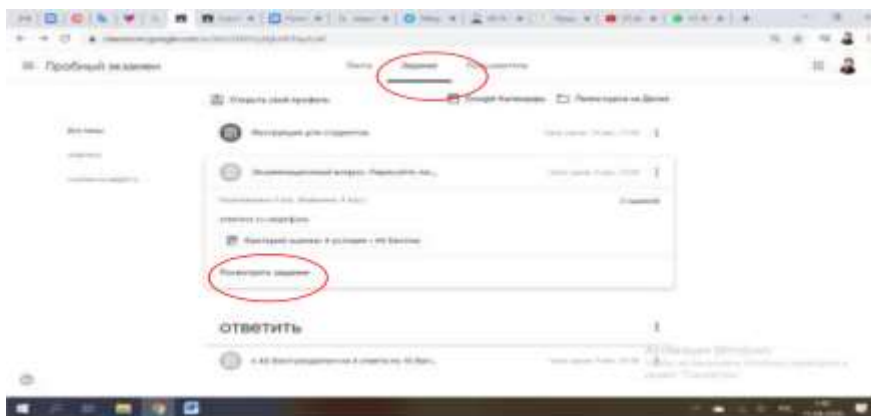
Пробный экзамен

Лента   Задания   Пользователи

Открыть свой профиль   Google Календарь   Папка курса на Диске

Все темы

Инструкция для студентов

Экзаменационный вопрос. Разрешить ли...

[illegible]

Посмотреть задание

ответить

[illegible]